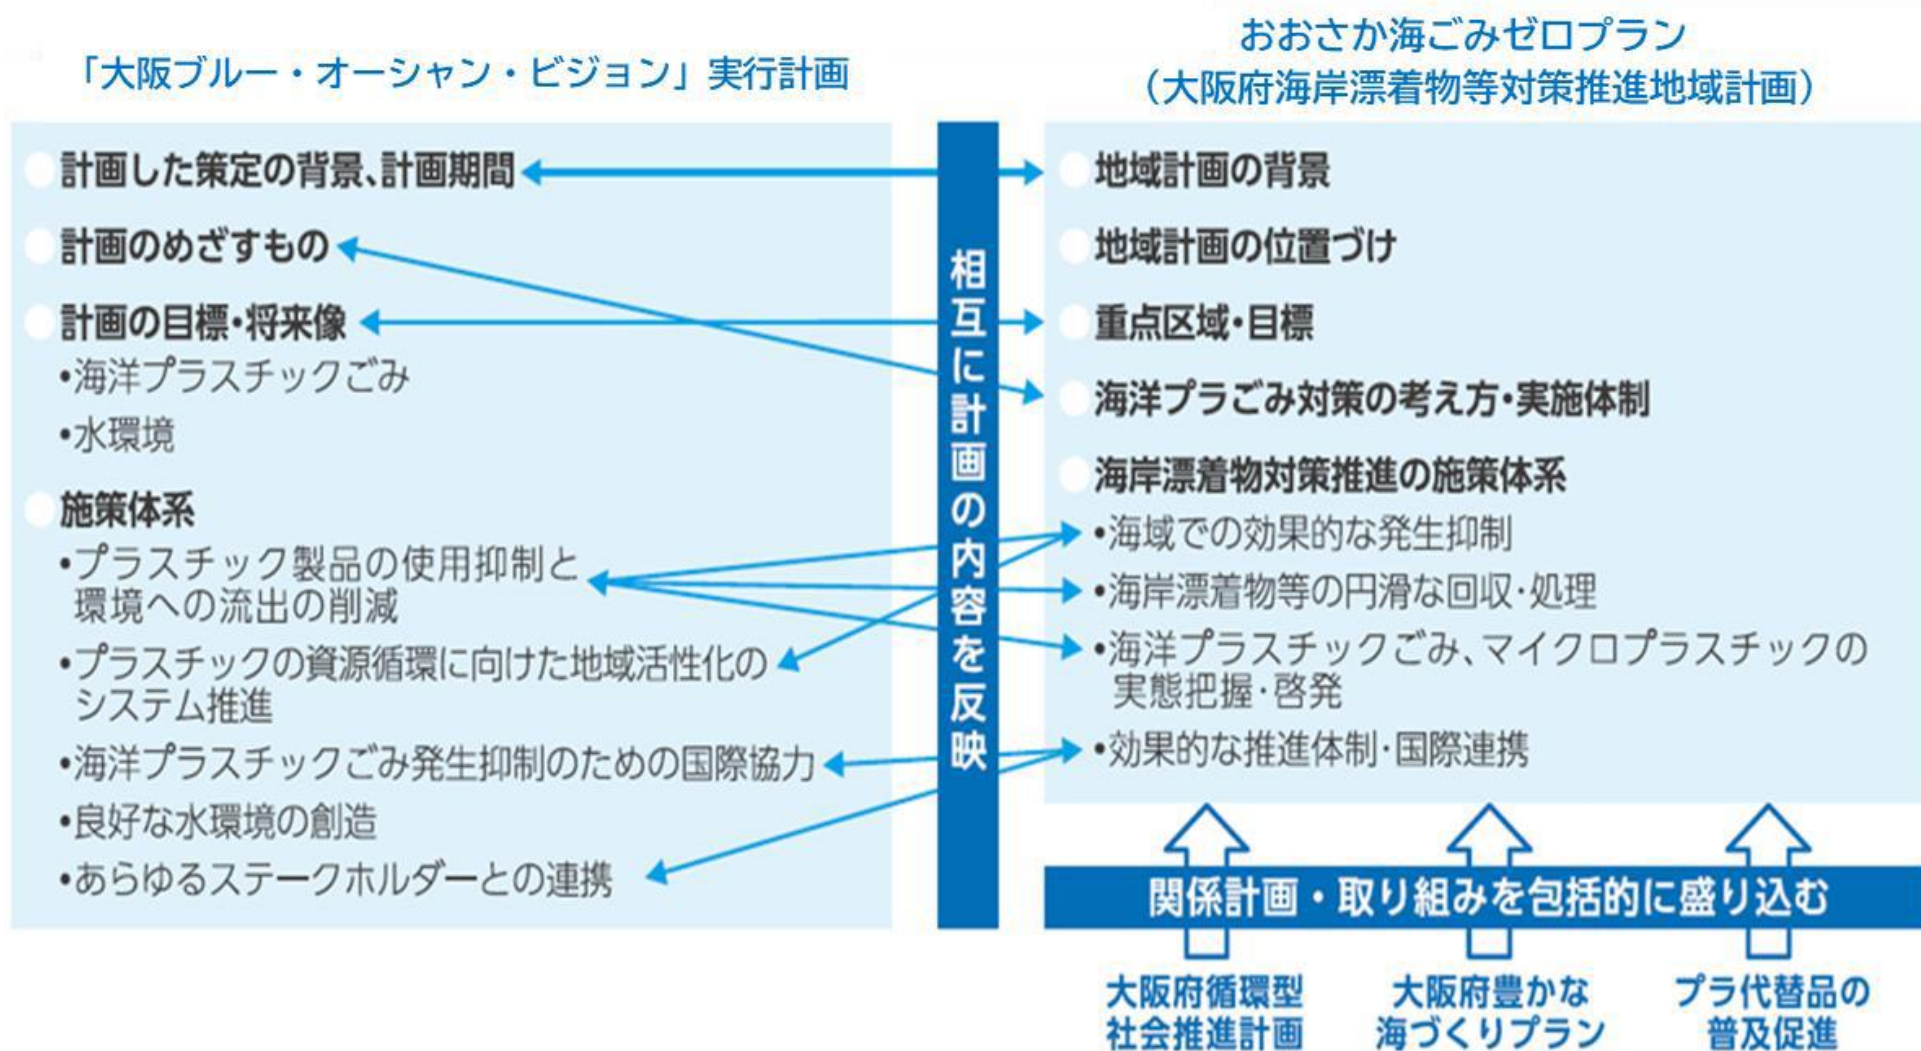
「大阪ブルー・オーシャン・ビジョン」実行計画

計画した策定の背景、計画期間

計画のめざすもの

計画の目標・将来像

•海洋プラスチックごみ

•水環境

施策体系

•プラスチック製品の使用抑制と環境への流出の削減

•プラスチックの資源循環に向けた地域活性化のシステム推進

•海洋プラスチックごみ発生抑制のための国際協力

•良好な水環境の創造

•あらゆるステークホルダーとの連携

相互に計画の内容を反映

おおさか海ごみゼロプラン
（大阪府海岸漂着物等対策推進地域計画）

地域計画の背景

地域計画の位置づけ

重点区域・目標

海洋プラごみ対策の考え方・実施体制

海岸漂着物対策推進の施策体系

•海域での効果的な発生抑制

•海岸漂着物等の円滑な回収・処理

•海洋プラスチックごみ、マイクロプラスチックの実態把握・啓発

•効果的な推進体制・国際連携

関係計画・取り組みを包括的に盛り込む

大阪府循環型社会推進計画

大阪府豊かな海づくりプラン

プラ代替品の普及促進